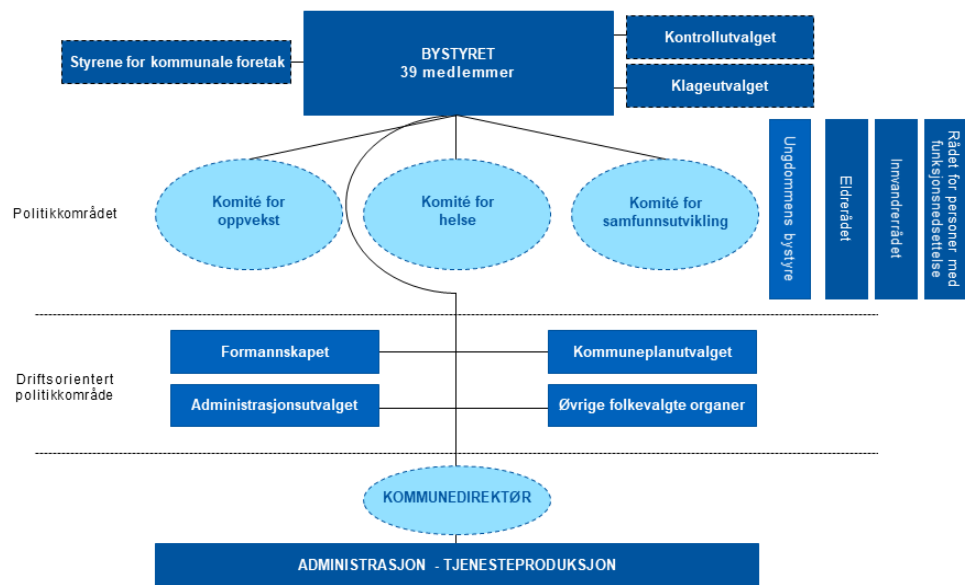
Styrene for kommunale foretak

BYSTYRET
39 medlemmer

Kontrollutvalget

Klageutvalget

Politikkområdet

Komité for oppvekst

Komité for helse

Komité for samfunnsutvikling

Ungdommens bystyre

Eldrerådet

Innvandrerrådet

Rådet for personer med funksjonsnedsettelse

Driftsorientert politikkområde

Formannskapet

Kommuneplanutvalget

Administrasjonsutvalget

Øvrige folkevalgte organer

KOMMUNEDIREKTØR

ADMINISTRASJON - TJENESTEPRODUKSJON